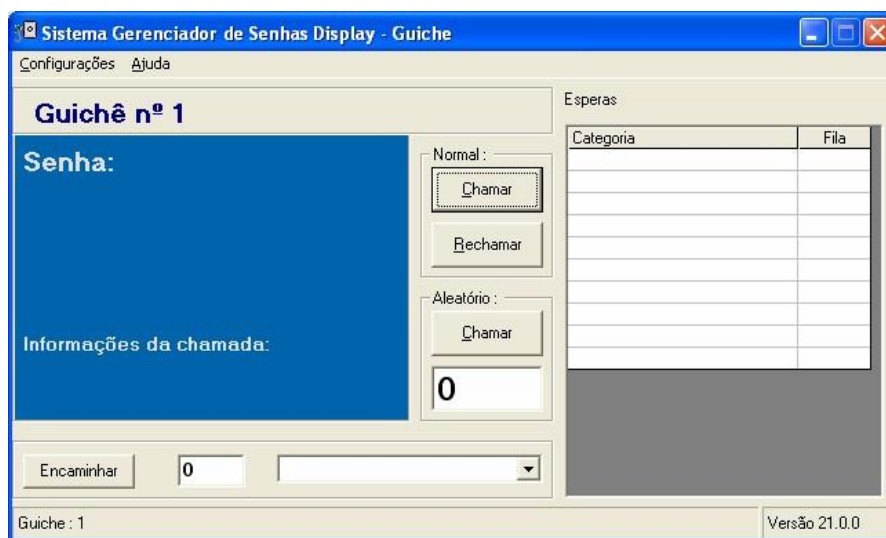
Sistema Gerenciador de Senhas Display - Guiche

Configurações Ajuda

Guichê nº 1

Senha:

Informações da chamada:

Normal :

Chamar

Rechamar

Aleatório :

Chamar

0

Esperas

| Categoria | Fila |
|---|---|
| | |

Encaminhar

0

Guiche : 1

Versão 21.0.0